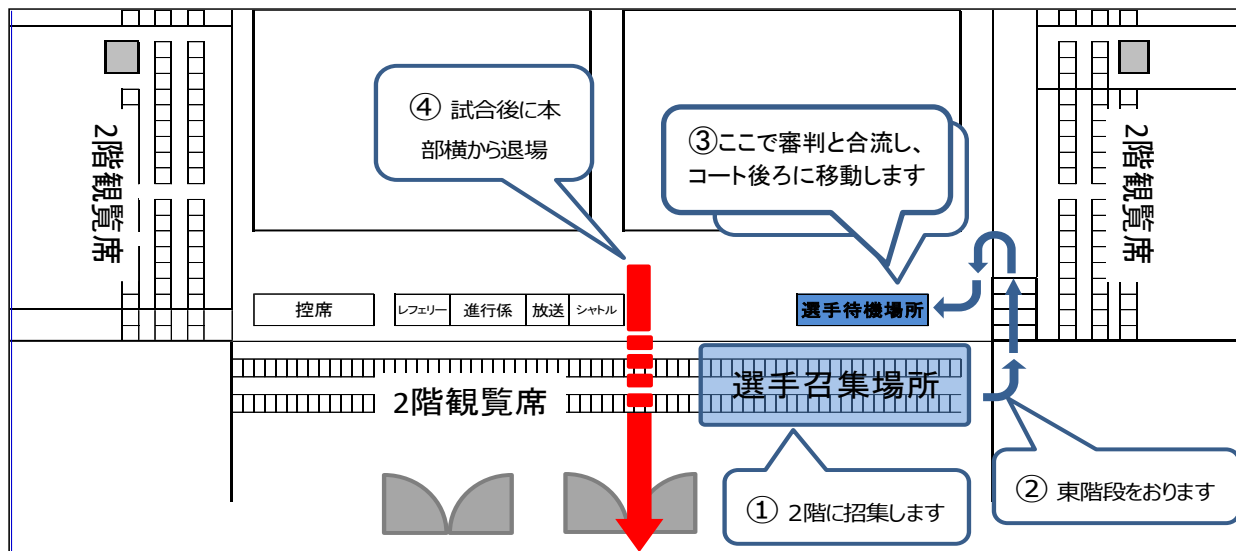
④ 試合後に本部横から退場

③ここで審判と合流し、コート後ろに移動します

2階観覧席

2階観覧席

控席

レフェリー

進行係

放送

シャトル

選手待機場所

選手召集場所

2階観覧席

① 2階に招集します

② 東階段をおります